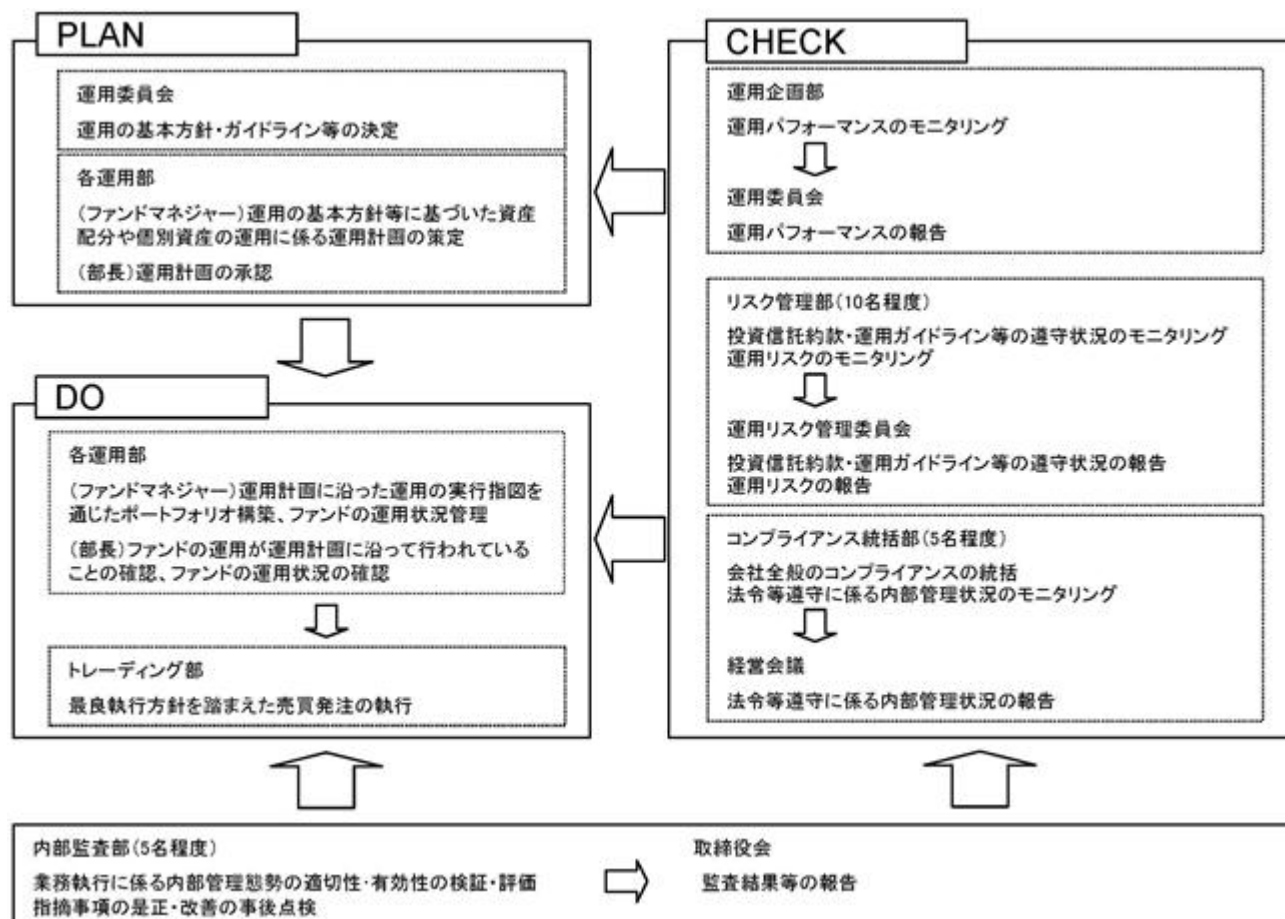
PLAN

運用委員会

運用の基本方針・ガイドライン等の決定

各運用部

(ファンドマネジャー)運用の基本方針等に基づいた資産配分や個別資産の運用に係る運用計画の策定

(部長)運用計画の承認

DO

各運用部

(ファンドマネジャー)運用計画に沿った運用の実行指図を通じたポートフォリオ構築、ファンドの運用状況管理

(部長)ファンドの運用が運用計画に沿って行われていることの確認、ファンドの運用状況の確認

トレーディング部

最良執行方針を踏まえた売買発注の執行

CHECK

運用企画部

運用パフォーマンスのモニタリング

運用委員会

運用パフォーマンスの報告

リスク管理部(10名程度)

投資信託約款・運用ガイドライン等の遵守状況のモニタリング
運用リスクのモニタリング

運用リスク管理委員会

投資信託約款・運用ガイドライン等の遵守状況の報告
運用リスクの報告

コンプライアンス統括部(5名程度)

会社全般のコンプライアンスの統括
法令等遵守に係る内部管理状況のモニタリング

経営会議

法令等遵守に係る内部管理状況の報告

内部監査部(5名程度)

業務執行に係る内部管理態勢の適切性・有効性の検証・評価
指摘事項の是正・改善の事後点検

取締役会

監査結果等の報告